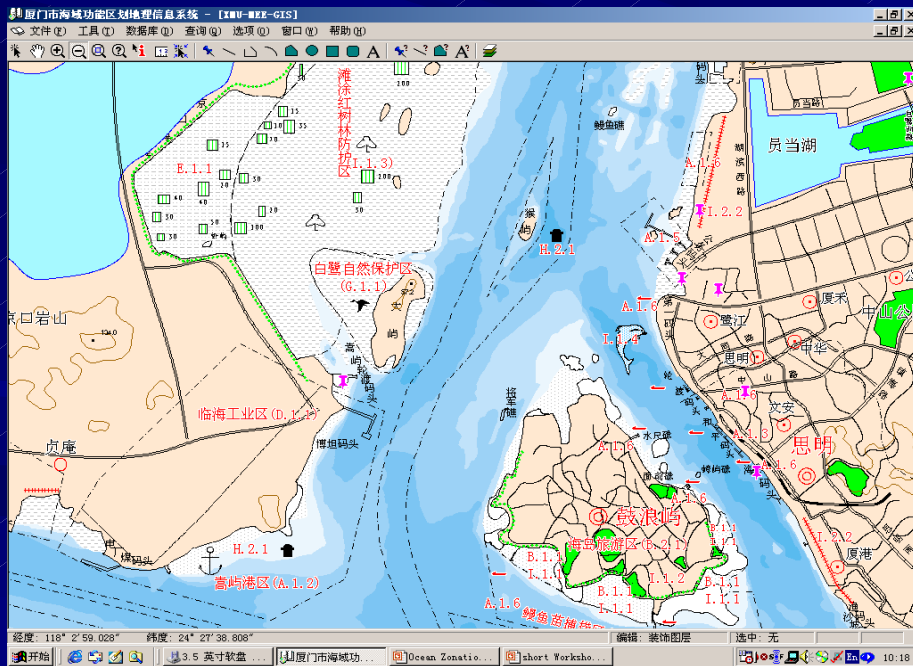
厦门市海域功能区划地理信息系统 - [XMU-MEE-GIS]

文件(F) 工具(T) 数据库(D) 查询(Q) 选项(O) 窗口(W) 帮助(H)

滩涂红树林防护区
(I.1.3)
E.1.1
35
35
35
30
30
40
30
30
30
100
100
100
30
30
鳗鱼礁
员当路
员当湖
湖滨西路
A.1.6
I.2.2
A.1.5
猴屿
H.2.1
白鹭自然保护区
(G.1.1)
火烧屿
高屿码头
京口岩山
A.1.6
I.1.4
厦禾
鹭江
中华
中山公
思明
思明
临海工业区(D.1.1)
将军礁
I.1.4
文安
A.1.3
贞庵
傅坦码头
水厂码头
三丘田码头
轮渡码头
A.1.6
I.1.6
鼓浪屿
海岛旅游区(I.2.1)
B.1.1
I.1.1
B.1.1
I.1.1
I.1.2
B.1.1
I.1.1
B.1.1
I.1.1
I.2.2
厦港
H.2.1
嵩屿港区(A.1.2)
A.1.6
鳗鱼苗捕捞区
沙坡尾
经度: 118° 2'59.028" 纬度: 24° 27'38.808" 编辑: 装饰图层 选中: 无
开始
3.5 英寸软盘 ...
厦门市海域功...
Ocean Zonatio...
short Worksho...
En
10:18